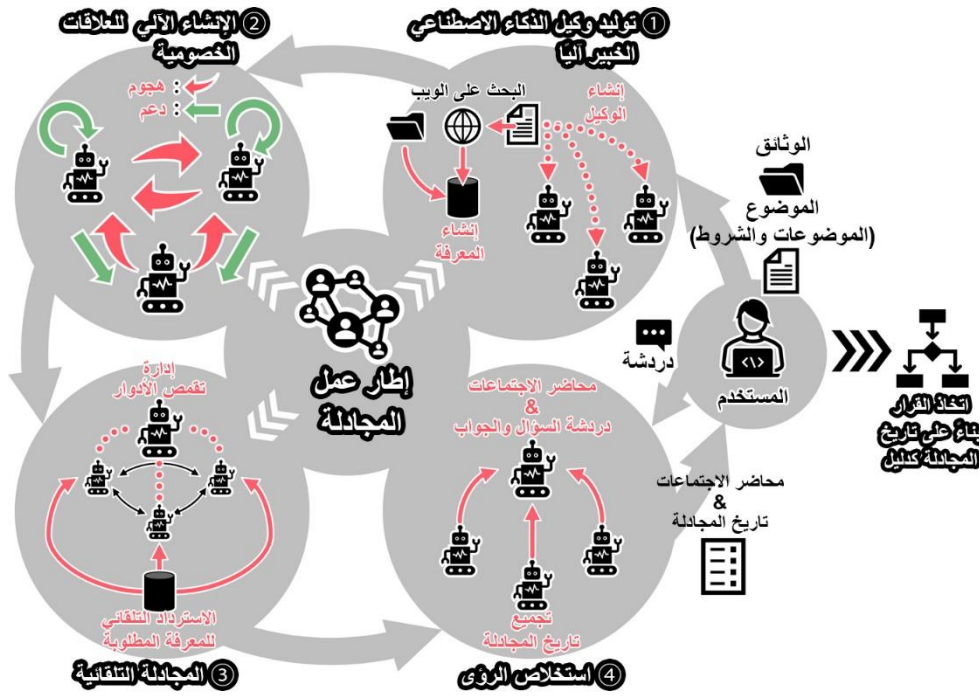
① توليد وكيل الذكاء الاصطناعي الخبير آليًا

② الإنشاء الآلي للعلاقات الخصومية

: هجوم
: دعم

البحث على الويب

إنشاء الوكيل

إنشاء المعرفة

الوثائق

الموضوع
(الموضوعات والشروط)

إطار عمل المجادلة

دردشة

المستخدم

اتخاذ القرار
بناءً على تاريخ
المجادلة ككل

إدارة
تقمص الأدوار

محاضر الاجتماعات
&
دردشة السؤال والجواب

محاضر الاجتماعات
&
تاريخ المجادلة

الاسترداد التلقائي
للمعرفة المطلوبة

تجميع
تاريخ المجادلة

③ المجادلة التلقائية

④ استخلاص الرؤى